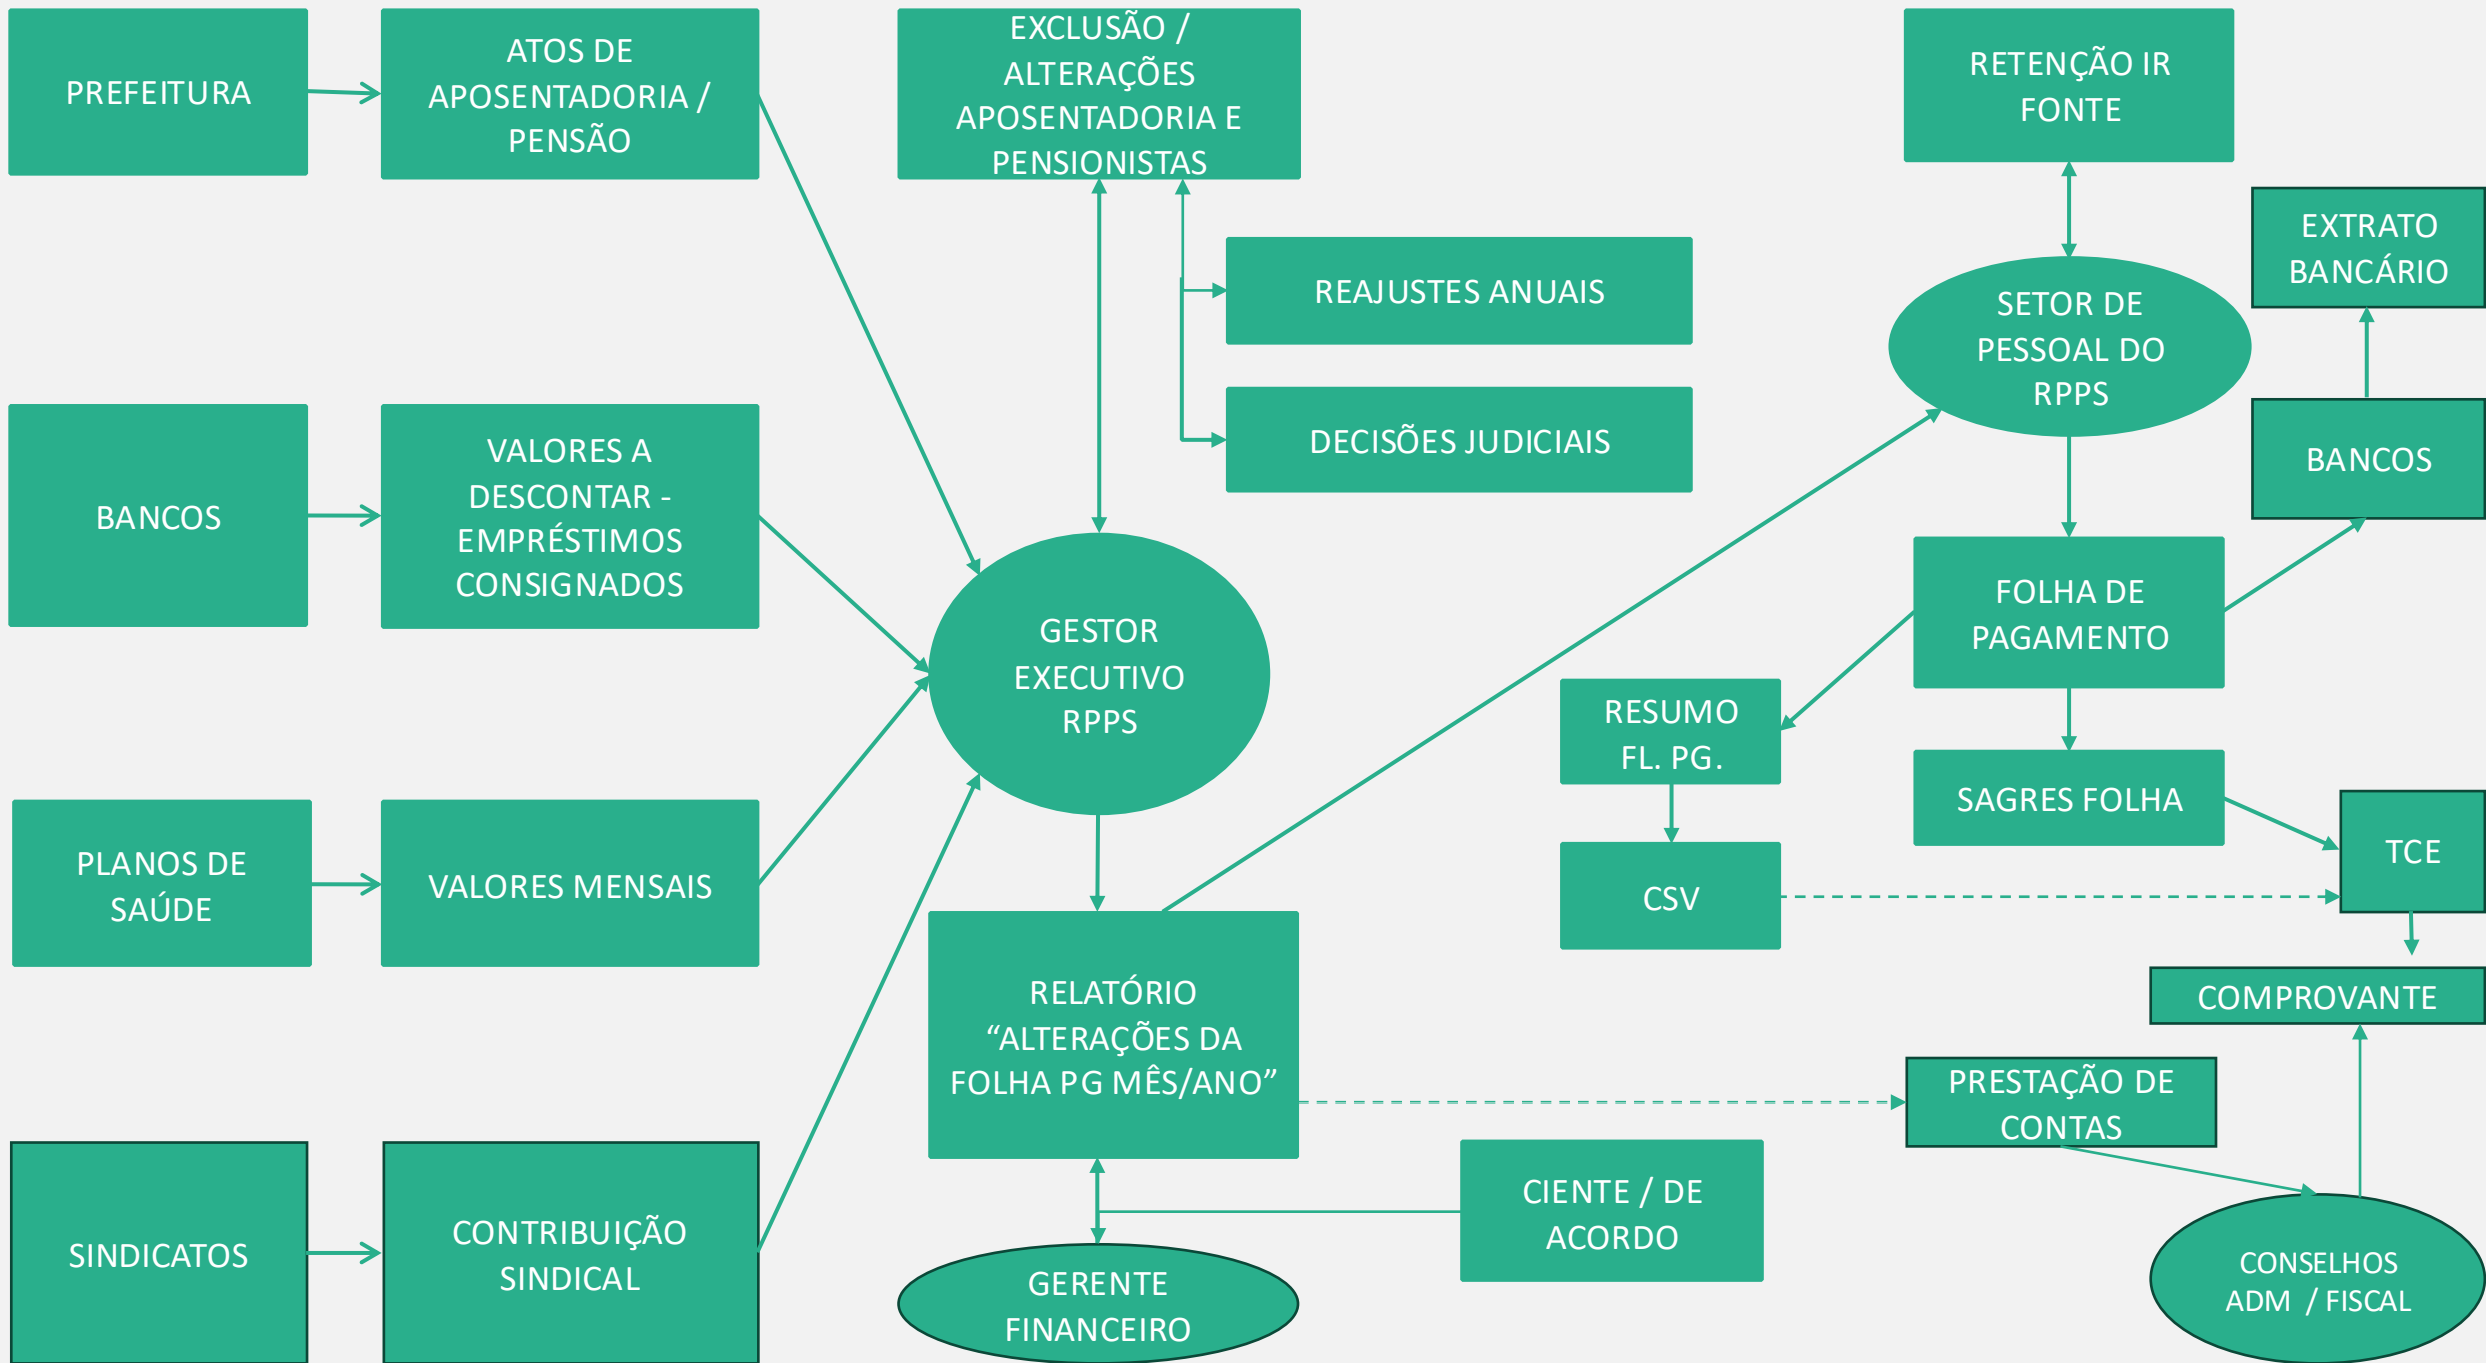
PREFEITURA

ATOS DE APOSENTADORIA / PENSÃO

EXCLUSÃO / ALTERAÇÕES APOSENTADORIA E PENSIONISTAS

RETENÇÃO IR FONTE

REAJUSTES ANUAIS

EXTRATO BANCÁRIO

SETOR DE PESSOAL DO RPPS

DECISÕES JUDICIAIS

BANCOS

VALORES A DESCONTAR - EMPRÉSTIMOS CONSIGNADOS

BANCOS

GESTOR EXECUTIVO RPPS

FOLHA DE PAGAMENTO

RESUMO FL. PG.

SAGRES FOLHA

PLANOS DE SAÚDE

VALORES MENSAIS

TCE

CSV

COMPROVANTE

RELATÓRIO “ALTERAÇÕES DA FOLHA PG MÊS/ANO”

PRESTAÇÃO DE CONTAS

SINDICATOS

CONTRIBUIÇÃO SINDICAL

CIENTE / DE ACORDO

GERENTE FINANCEIRO

CONSELHOS ADM / FISCAL